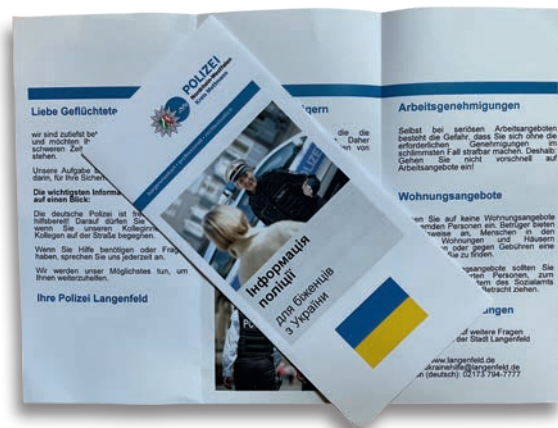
Liebe Geflüchtete

wir sind zutiefst be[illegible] und möchten Ih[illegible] schweren Zeit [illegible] stehen.

Unsere Aufgabe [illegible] darin, für Ihre Sicher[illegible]

Die wichtigsten Inform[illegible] auf einen Blick:

Die deutsche Polizei ist fr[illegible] hilfsbereit! Darauf dürfen Sie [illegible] wenn Sie unseren Kolleginn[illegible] Kollegen auf der Straße begegnen.

Wenn Sie Hilfe benötigen oder Frag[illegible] haben, sprechen Sie uns jederzeit an.

Wir werden unser Mögliches tun, um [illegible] Ihnen weiterzuhelfen.

Ihre Polizei Langenfeld

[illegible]gern

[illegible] die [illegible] Daher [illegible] von

POLIZEI
Nordrhein-Westfalen
Kreis Mettmann

bürgernah | professionell | rechtsstaatlich

Інформація поліції

для біженців з України

Arbeitsgenehmigungen

Selbst bei seriösen Arbeitsangeboten besteht die Gefahr, dass Sie sich ohne die erforderlichen Genehmigungen im schlimmsten Fall strafbar machen. Deshalb: Gehen Sie nicht vorschnell auf Arbeitsangebote ein!

Wohnungsangebote

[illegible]hen Sie auf keine Wohnungsangebote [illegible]emden Personen ein. Betrüger bieten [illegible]weise an, Menschen in den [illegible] Wohnungen und Häusern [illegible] oder gegen Gebühren eine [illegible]e zu finden.

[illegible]gsangebote sollten Sie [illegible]rten Personen, zum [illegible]ten des Sozialamts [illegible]etracht ziehen.

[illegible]ungen

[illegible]uf weitere Fragen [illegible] der Stadt Langenfeld

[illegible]www.langenfeld.de
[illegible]krainehilfe@langenfeld.de
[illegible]n (deutsch): 02173 794-7777